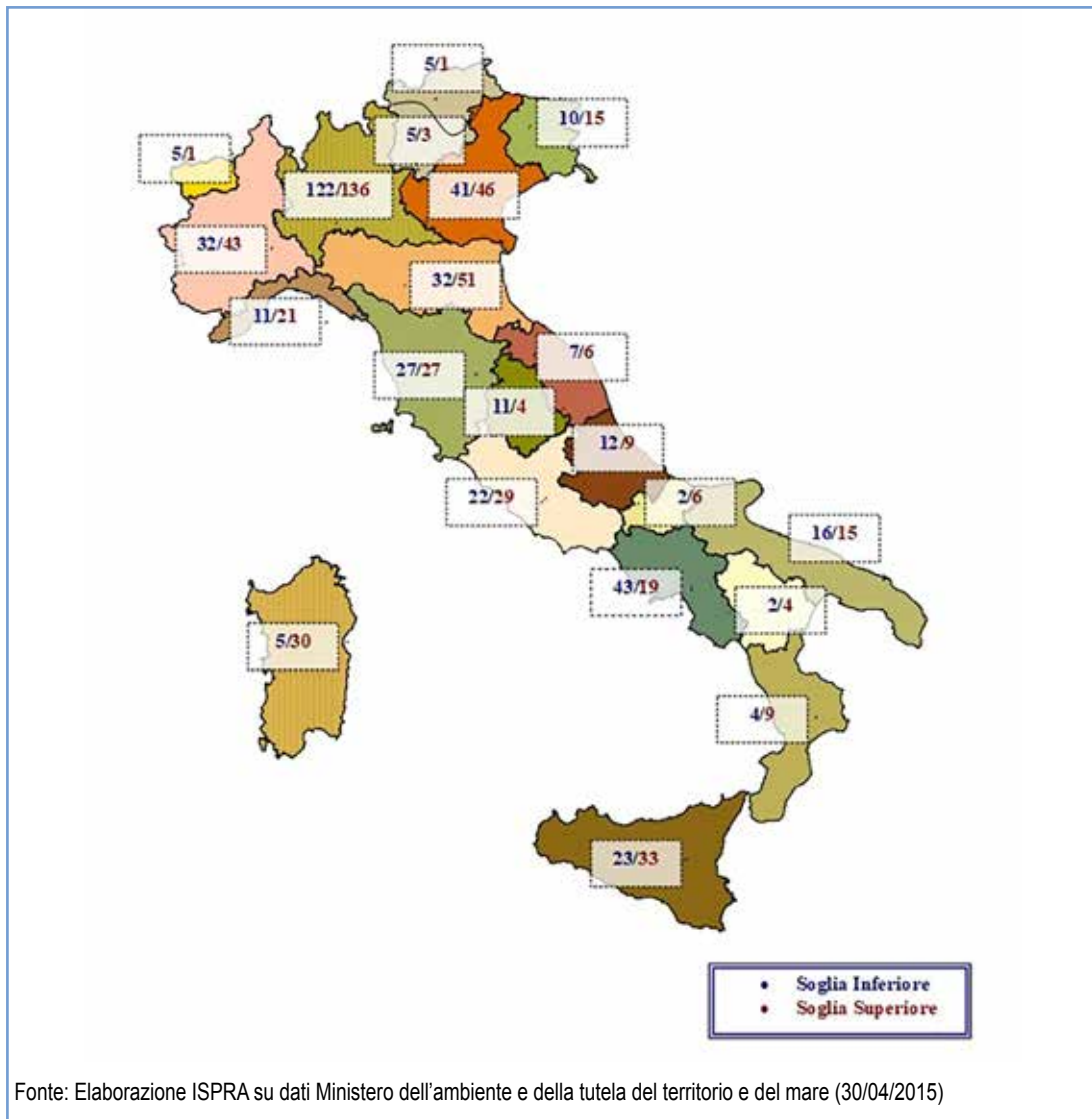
5/1

5/3

10/15

5/1

122/136

41/46

32/43

32/51

11/21

7/6

27/27

11/4

12/9

22/29

2/6

16/15

43/19

2/4

5/30

4/9

23/33

Soglia Inferiore
Soglia Superiore

Fonte: Elaborazione ISPRA su dati Ministero dell'ambiente e della tutela del territorio e del mare (30/04/2015)